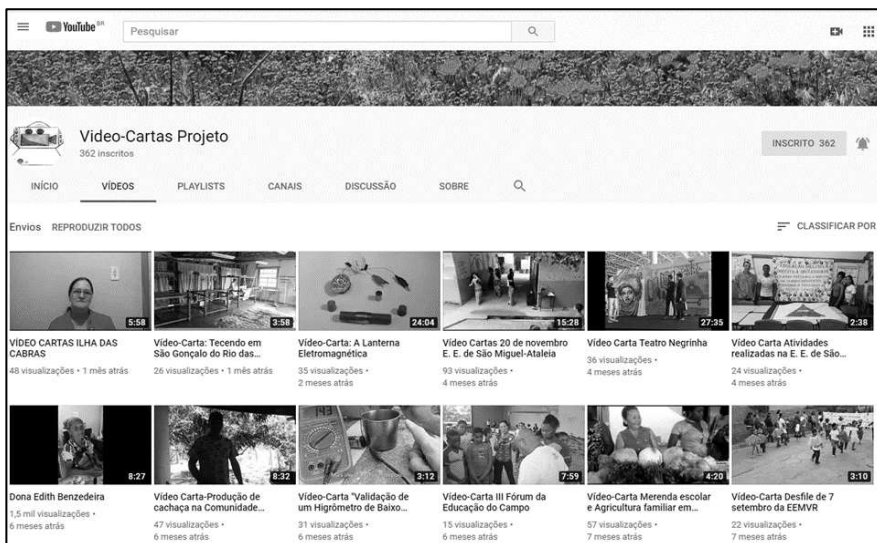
YouTube BR Pesquisar

Video-Cartas Projeto
362 inscritos

INSCRITO 362

INÍCIO VÍDEOS PLAYLISTS CANAIS DISCUSSÃO SOBRE

Envios REPRODUZIR TODOS

CLASSIFICAR POR

5:58
VÍDEO CARTAS ILHA DAS CABRAS
48 visualizações • 1 mês atrás

3:58
Vídeo-Carta: Tecendo em São Gonçalo do Rio das...
26 visualizações • 1 mês atrás

24:04
Vídeo-Carta: A Lanterna Eletromagnética
35 visualizações • 2 meses atrás

15:28
Vídeo Cartas 20 de novembro E. E. de São Miguel-Ataleia
93 visualizações • 4 meses atrás

27:35
Vídeo Carta Teatro Negrinha
36 visualizações • 4 meses atrás

2:38
Vídeo Carta Atividades realizadas na E. E. de São...
24 visualizações • 4 meses atrás

8:27
Dona Edith Benzedeira
1,5 mil visualizações • 6 meses atrás

8:32
Vídeo Carta-Produção de cachaça na Comunidade...
47 visualizações • 6 meses atrás

3:12
Vídeo-Carta "Validação de um Higrômetro de Baixo...
31 visualizações • 6 meses atrás

7:59
Vídeo-Carta III Fórum da Educação do Campo
15 visualizações • 6 meses atrás

4:20
Vídeo-Carta Merenda escolar e Agricultura familiar em...
57 visualizações • 7 meses atrás

3:10
Vídeo-Carta Desfile de 7 setembro da EEMVR
22 visualizações • 7 meses atrás